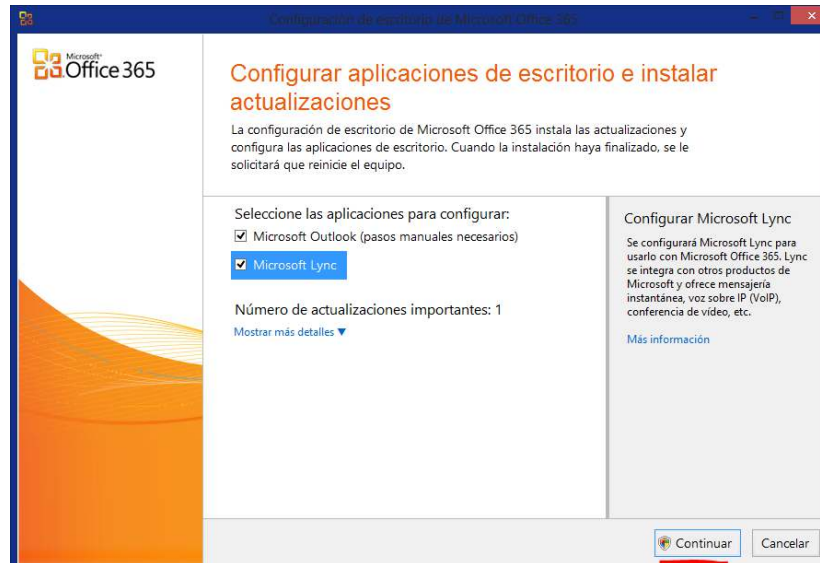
Configuración de escritorio de Microsoft Office 365

Microsoft Office 365

Configurar aplicaciones de escritorio e instalar actualizaciones

La configuración de escritorio de Microsoft Office 365 instala las actualizaciones y configura las aplicaciones de escritorio. Cuando la instalación haya finalizado, se le solicitará que reinicie el equipo.

Seleccione las aplicaciones para configurar:

☑ Microsoft Outlook (pasos manuales necesarios)

☑ Microsoft Lync

Número de actualizaciones importantes: 1

Mostrar más detalles ▼

Configurar Microsoft Lync

Se configurará Microsoft Lync para usarlo con Microsoft Office 365. Lync se integra con otros productos de Microsoft y ofrece mensajería instantánea, voz sobre IP (VoIP), conferencia de vídeo, etc.

Más información

Continuar

Cancelar